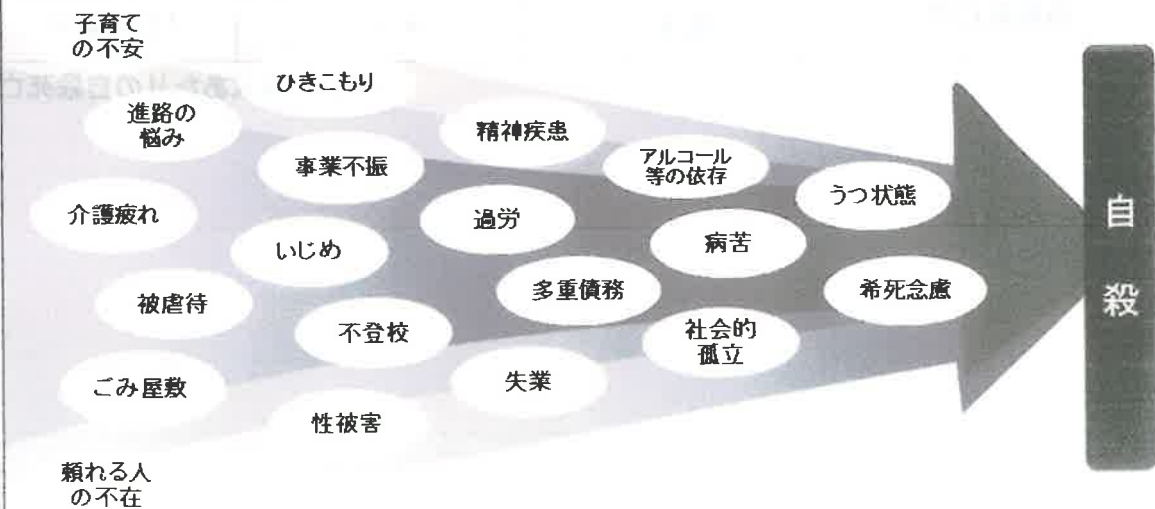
子育ての不安

ひきこもり

進路の悩み

精神疾患

事業不振

アルコール等の依存

うつ状態

介護疲れ

過労

病苦

いじめ

多重債務

希死念慮

被虐待

不登校

社会的孤立

ごみ屋敷

失業

性被害

頼れる人の不在

自殺